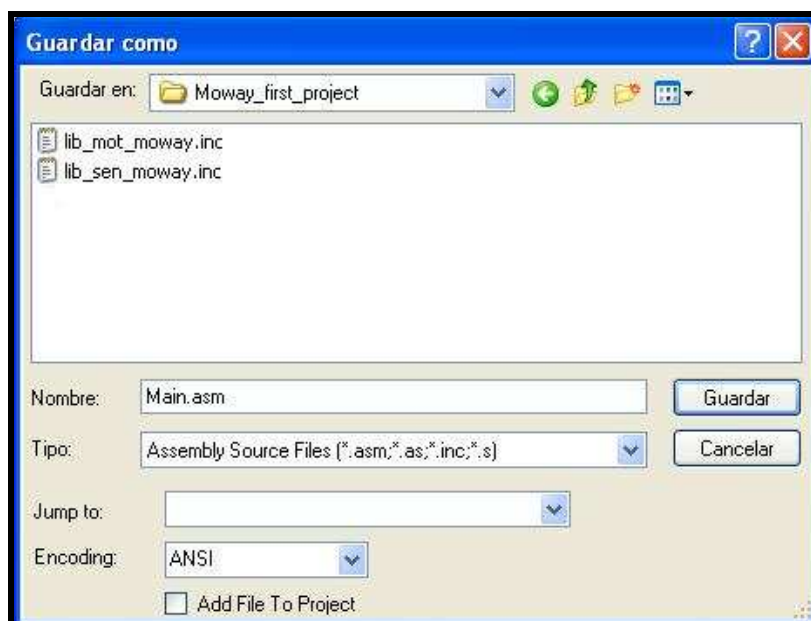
Guardar como

Guardar en: Moway_first_project

lib_mot_moway.inc
lib_sen_moway.inc

Nombre: Main.asm
Guardar

Tipo: Assembly Source Files (*.asm;*.as;*.inc;*.s)
Cancelar

Jump to:

Encoding: ANSI

Add File To Project